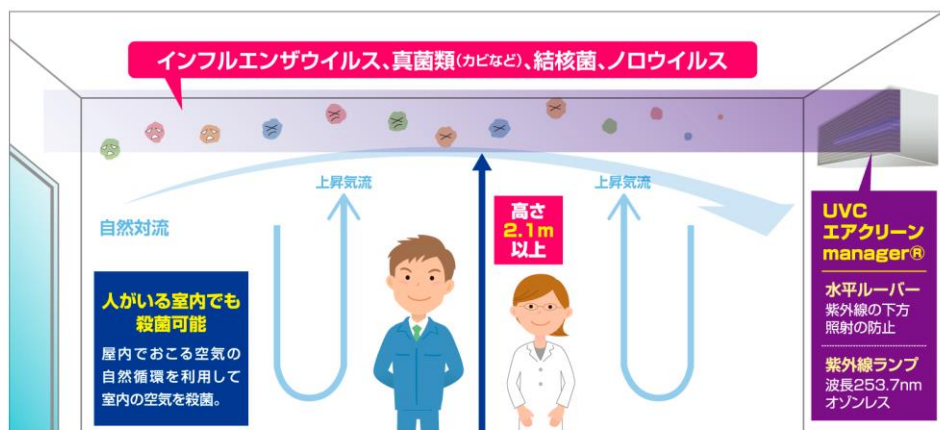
インフルエンザウイルス、真菌類(カビなど)、結核菌、ノロウイルス

上昇気流

上昇気流

自然対流

高さ
2.1m
以上

人がいる室内でも
殺菌可能

屋内でおこる空気の自然循環を利用して室内の空気を殺菌。

UVC
エアクリーン
manager®

水平ルーバー
紫外線の下方照射の防止

紫外線ランプ
波長253.7nm
オゾンレス